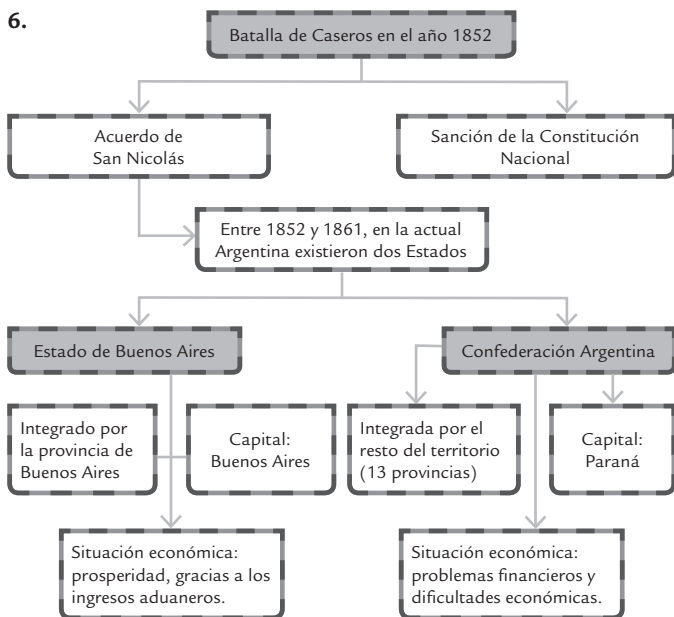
6.

Batalla de Caseros en el año 1852

Acuerdo de San Nicolás

Sanción de la Constitución Nacional

Entre 1852 y 1861, en la actual Argentina existieron dos Estados

Estado de Buenos Aires

Confederación Argentina

Integrado por la provincia de Buenos Aires

Capital: Buenos Aires

Integrada por el resto del territorio (13 provincias)

Capital: Paraná

Situación económica: prosperidad, gracias a los ingresos aduaneros.

Situación económica: problemas financieros y dificultades económicas.